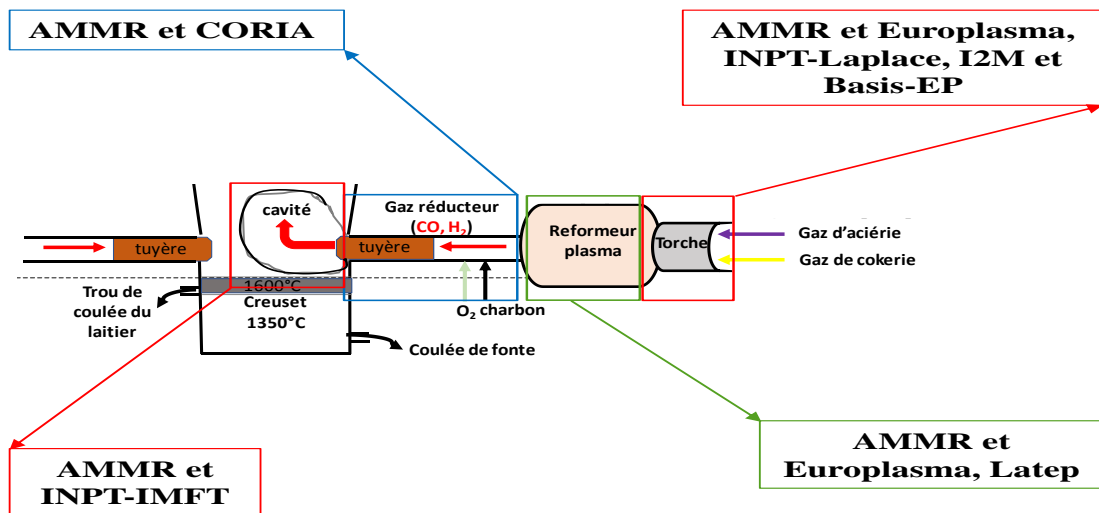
AMMR et CORIA

AMMR et Europlasma, INPT-Laplace, I2M et Basis-EP

cavité

Gaz réducteur ($CO, H_2$)

tuyère

tuyère

Reformeur plasma

Torche

Gaz d'aciérie

Gaz de cokerie

1600°C

Trou de coulée du laitier

Creuset 1350°C

$O_2$ charbon

Coulée de fonte

AMMR et INPT-IMFT

AMMR et Europlasma, Latep